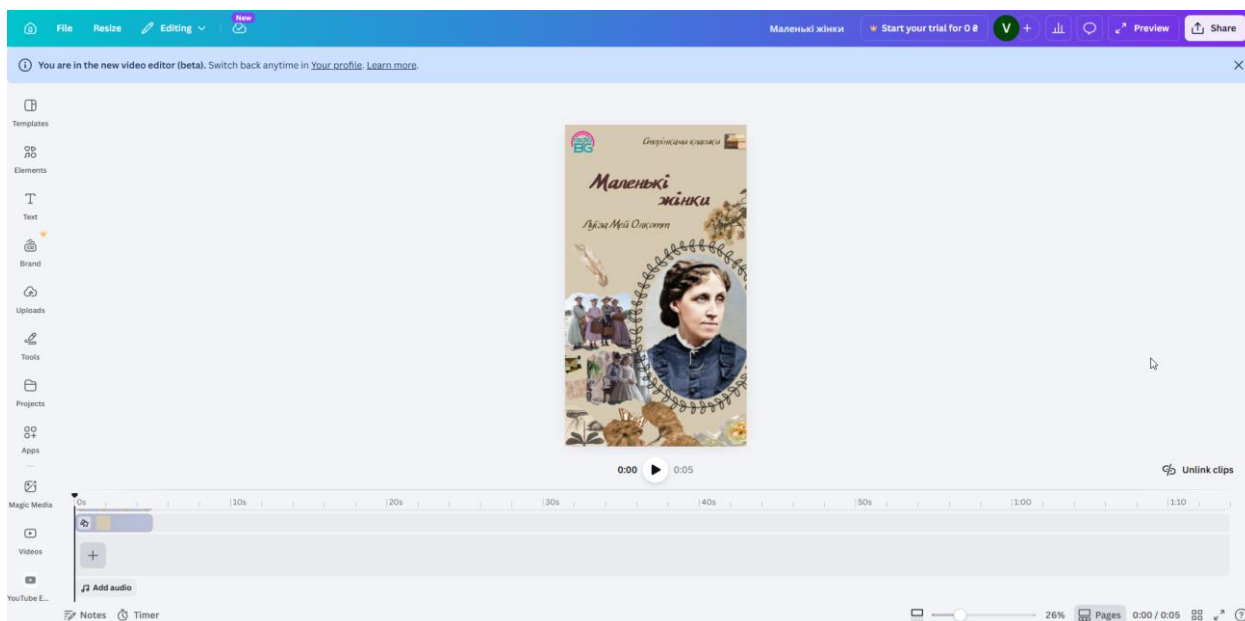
File Resize Editing New

Маленькі жінки Start your trial for 0 ₴ V + Preview Share

You are in the new video editor (beta). Switch back anytime in Your profile. Learn more.

Templates
Elements
Text
Brand
Uploads
Tools
Projects
Apps
Magic Media
Videos
YouTube E...

BG
Сторінками книжки

Маленькі жінки

Луїза Мей Олкотт

0:00 0:05

Unlink clips

0s 10s 20s 30s 40s 50s 1:00 1:10

Add audio

Notes Timer

26% Pages 0:00 / 0:05